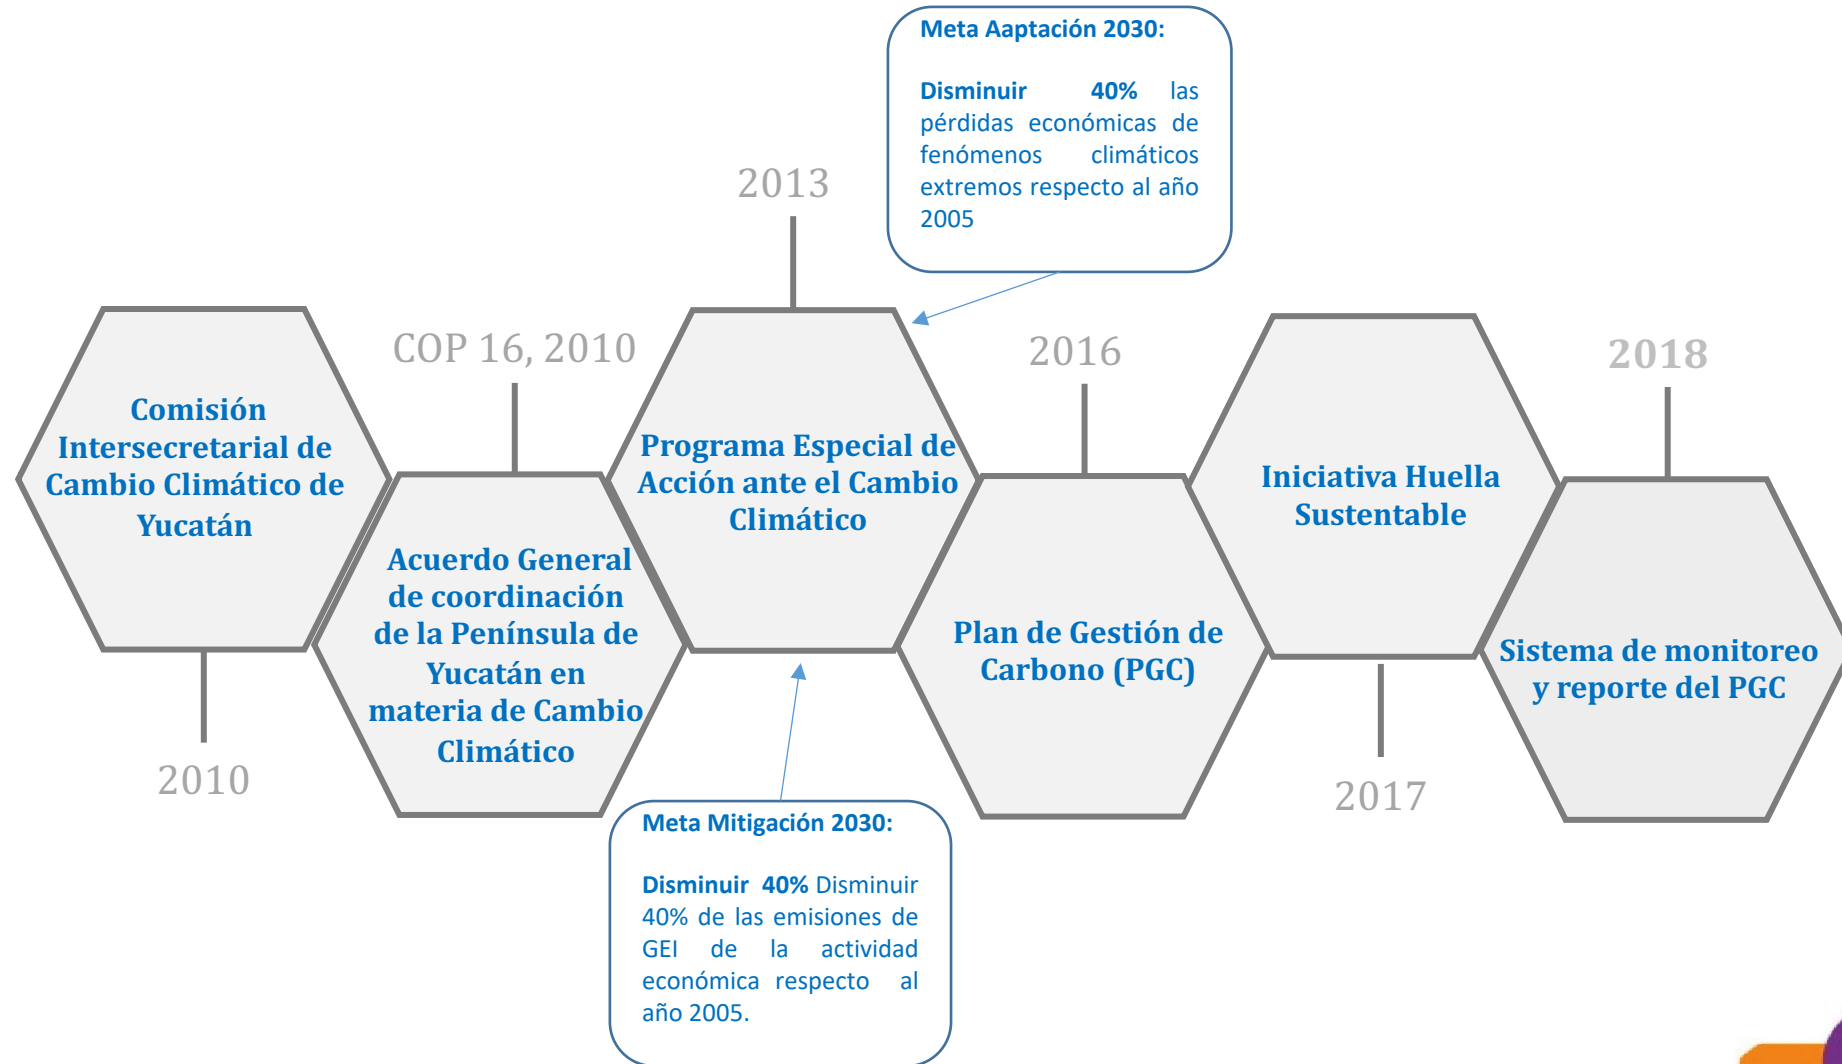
Meta Aaptación 2030:

Disminuir 40% las pérdidas económicas de fenómenos climáticos extremos respecto al año 2005

2013

Comisión Intersecretarial de Cambio Climático de Yucatán

2010

COP 16, 2010

Acuerdo General de coordinación de la Península de Yucatán en materia de Cambio Climático

Programa Especial de Acción ante el Cambio Climático

Meta Mitigación 2030:

Disminuir 40% Disminuir 40% de las emisiones de GEI de la actividad económica respecto al año 2005.

2016

Plan de Gestión de Carbono (PGC)

Iniciativa Huella Sustentable

2017

2018

Sistema de monitoreo y reporte del PGC